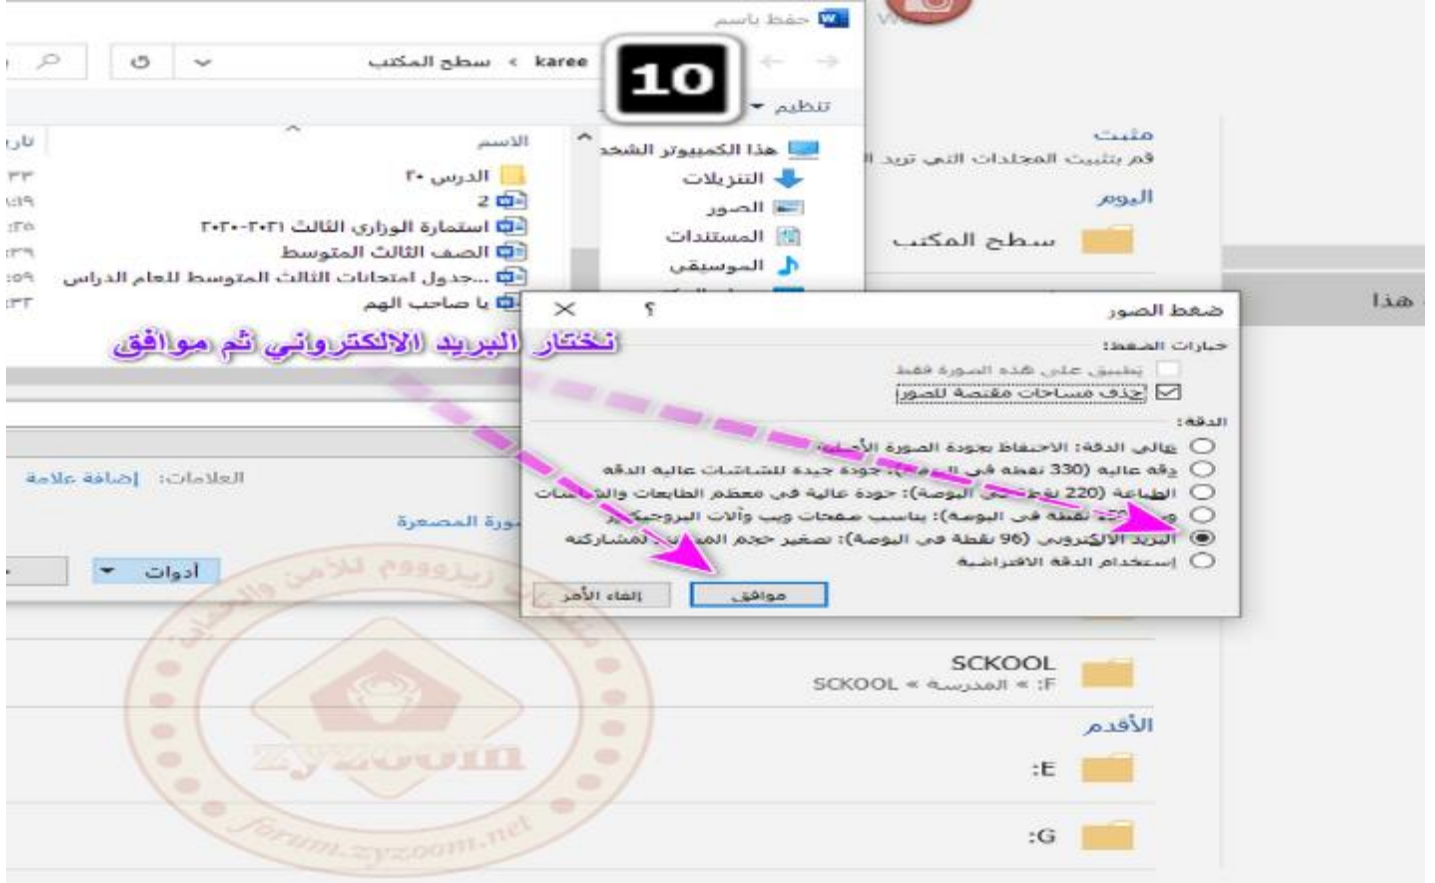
حفظ باسم

10

سطح المكتب > karee

تنظيم

مثبت
قم بتثبيت المجلدات التي تريد ا

اليوم
سطح المكتب

هذا

هذا الكمبيوتر الشخ
التنزيلات
الصور
المستندات
الموسيقى

الاسم
الدرس ٢٠
2
استمارة الوزاري الثالث ٢٠٢١-٢٠٢٠
الصف الثالث المتوسط
...جدول امتحانات الثالث المتوسط للعام الدراس
يا صاحب الهم

نختار البريد الالكتروني ثم موافق

العلامات: إضافة علامة

ورة المصغرة

أدوات

ضغط الصور
خيارات الضغط:
تطبيق على هذه الصورة فقط
حذف مساحات مقصوصة للصور
الدقة:
عالي الدقة: الاحتفاظ بجودة الصورة الأصلية
دقة عالية (330 نقطة في البوصة): جودة جيدة للشاشات عالية الدقة
الطباعة (220 نقطة في البوصة): جودة عالية في معظم الطابعات والشاشات
و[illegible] نقطة في البوصة): يناسب صفحات ويب وآلات البروجيكتر
البريد الإلكتروني (96 نقطة في البوصة): تصغير حجم المستند للمشاركة
إستخدام الدقة الافتراضية
موافق
إلغاء الأمر

SCKOOL
F: » المدرسة » SCKOOL

الأقدم
E:
G:

zyzoom
forum.zyzoom.net